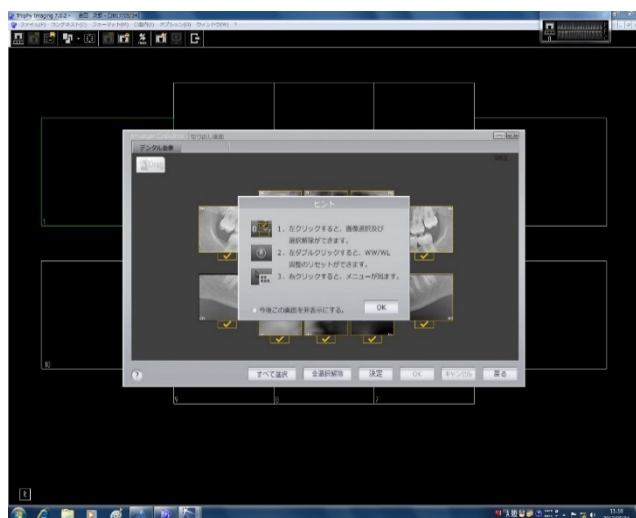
Trophy Imaging 7.0.2 - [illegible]
ファイル(F) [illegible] フォーマット(F) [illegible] オプション(O) ウィンドウ(W) ?

デンタル画像

ヒント

1．左クリックすると、画像選択及び選択解除ができます。
2．左ダブルクリックすると、WW/WL調整のリセットができます。
3．右クリックすると、メニューが出ます。

今後この画面を非表示にする。
OK

すべて選択
全選択解除
決定
OK
キャンセル
戻る

1
8
6
8
7
1